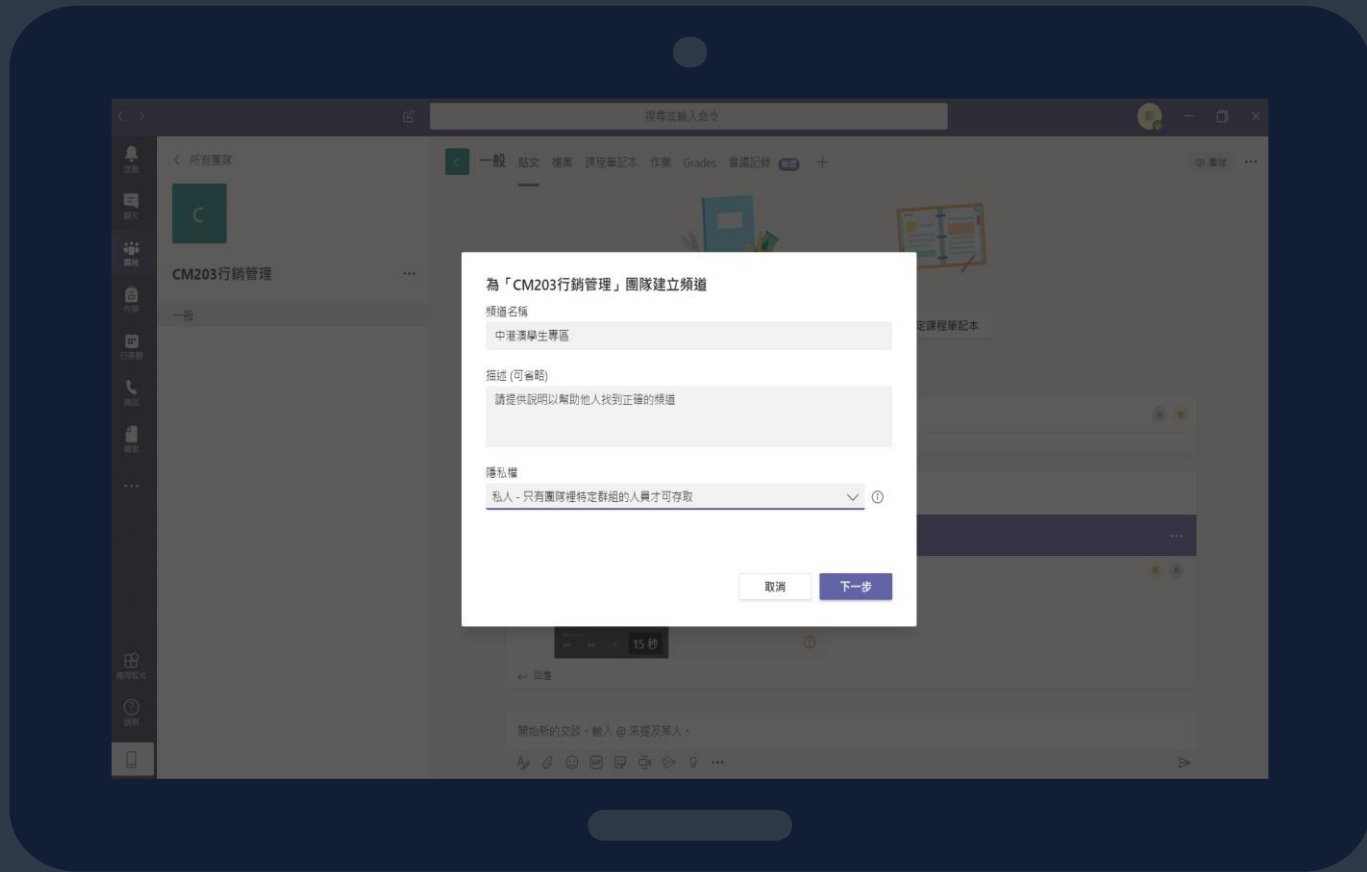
搜尋或輸入命令

活動
聊天
團隊
作業
行事曆
通話
檔案
...

< 所有團隊

C

CM203行銷管理 ...

一般

C 一般 貼文 檔案 課程筆記本 作業 Grades 會議記錄 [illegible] +

定課程筆記本

為「CM203行銷管理」團隊建立頻道

頻道名稱

中港澳學生專區

描述 (可省略)

請提供說明以幫助他人找到正確的頻道

隱私權

私人 - 只有團隊裡特定群組的人員才可存取

取消

下一步

15 秒

回覆

開始新的交談。輸入 @ 來提及某人。

應用程式
說明